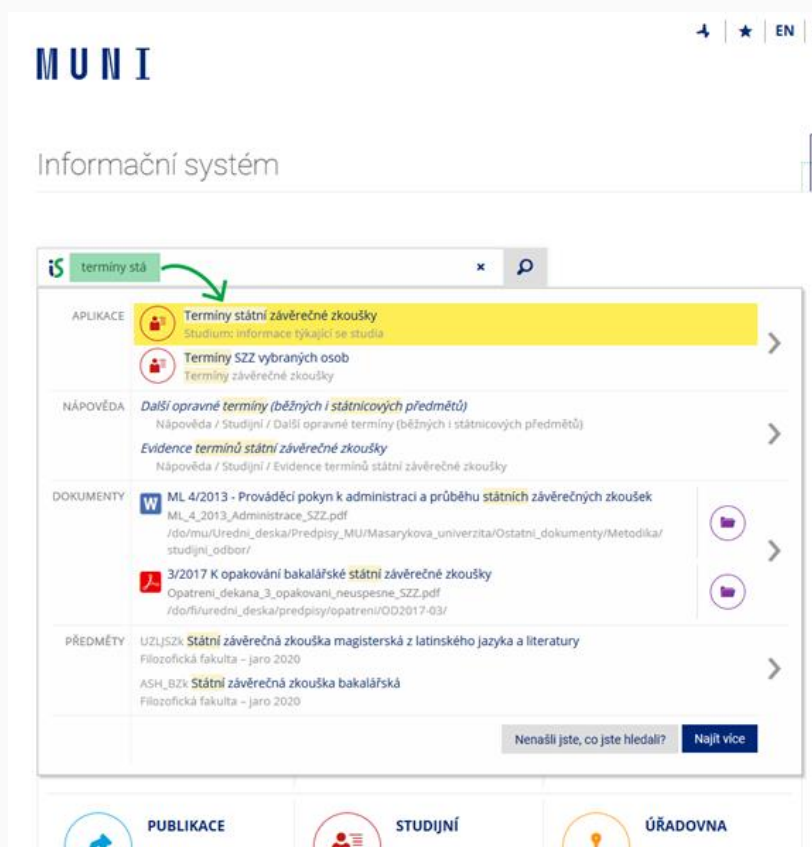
MUNI

EN

Informační systém

iS termíny stá

APLIKACE
Termíny státní závěrečné zkoušky
Studium: informace týkající se studia
Termíny SZZ vybraných osob
Termíny závěrečné zkoušky

NÁPOVĚDA
Další opravné termíny (běžných i státnicových předmětů)
Nápověda / Studijní / Další opravné termíny (běžných i státnicových předmětů)
Evidence termínů státní závěrečné zkoušky
Nápověda / Studijní / Evidence termínů státní závěrečné zkoušky

DOKUMENTY
ML 4/2013 - Prováděcí pokyn k administraci a průběhu státních závěrečných zkoušek
ML_4_2013_Administrace_SZZ.pdf
/do/mu/Uredni_deska/Predpisy_MU/Masarykova_univerzita/Ostatni_dokumenty/Metodika/studijni_odbor/
3/2017 K opakování bakalářské státní závěrečné zkoušky
Opatreni_dekana_3_opakovani_neuspesne_SZZ.pdf
/do/fi/uredni_deska/predpisy/opatreni/OD2017-03/

PŘEDMĚTY
UZLJSZk Státní závěrečná zkouška magisterská z latinského jazyka a literatury
Filozofická fakulta – jaro 2020
ASH_BZk Státní závěrečná zkouška bakalářská
Filozofická fakulta – jaro 2020

Nenašli jste, co jste hledali? Najít více

PUBLIKACE
STUDIJNÍ
ÚŘADOVNA